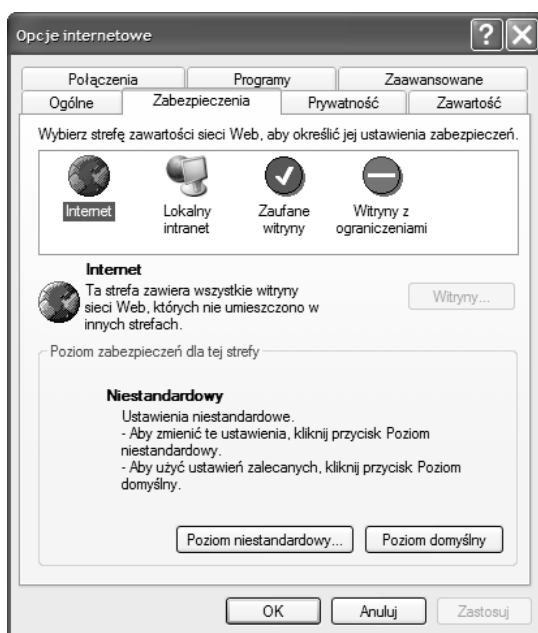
Opcje internetowe

Połączenia
Programy
Zaawansowane
Ogólne
Zabezpieczenia
Prywatność
Zawartość

Wybierz strefę zawartości sieci Web, aby określić jej ustawienia zabezpieczeń.

Internet
Lokalny intranet
Zaufane witryny
Witryny z ograniczeniami

Internet
Ta strefa zawiera wszystkie witryny sieci Web, których nie umieszczono w innych strefach.

Witryny...

Poziom zabezpieczeń dla tej strefy

Niestandardowy
Ustawienia niestandardowe.
- Aby zmienić te ustawienia, kliknij przycisk Poziom niestandardowy.
- Aby użyć ustawień zalecanych, kliknij przycisk Poziom domyślny.

Poziom niestandardowy...
Poziom domyślny

OK
Anuluj
Zastosuj